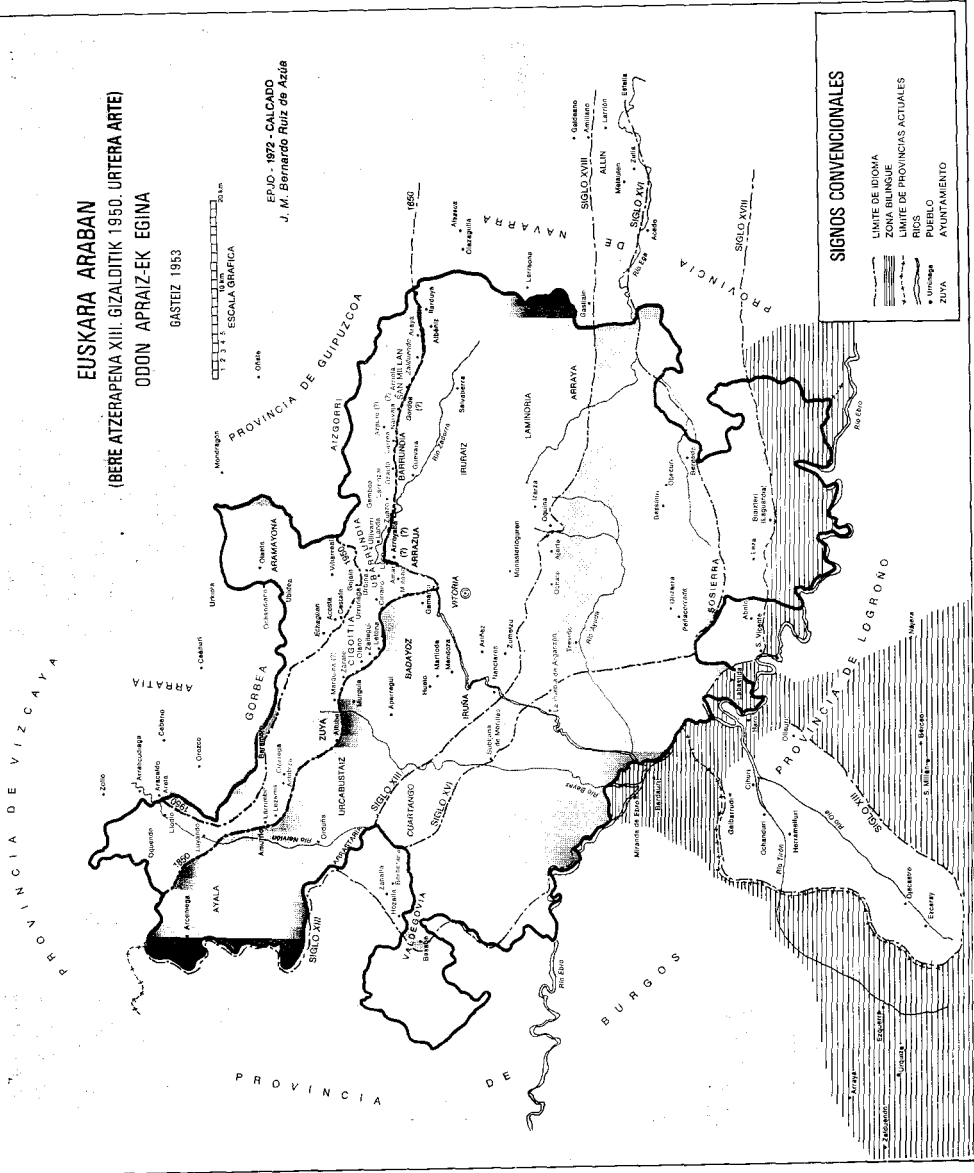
EUSKARA ARABAN
(BERE ATZERAPENA XIII. GIZALDITIK 1950. URTERA ARTE)
ODON APRAIZ-EK EGINA

GASTEIZ 1953

ESCALA GRAFICA
1 2 3 4 5 10 km 20 km

EPJD - 1972 - CALCADO
J. M. Bernardo Ruiz de Azúa

SIGNOS CONVENCIONALES

LIMITE DE IDIOMA
ZONA BILINGUE
LIMITE DE PROVINCIAS ACTUALES
RIOS
• Urrichaga PUEBLO
ZUYA AYUNTAMIENTO

PROVINCIA DE VIZCAYA

PROVINCIA DE GUIPUZCOA

NAVARRA

PROVINCIA DE BURGOS

PROVINCIA DE LOGROÑO

ARRATIA
GORBEA
ARAMAYONA
AIZGORRI
CIGOITIA
ZUYA
URCABUSTAIZ
AYALA
CUARTANGO
VALDEGOVIA
BADAYOZ
IRUÑA
VITORIA
ARRAZUA
BARRUNDIA
SAN MILLAN
IRURAIZ
LAMINORIA
ARRAYA
ALLIN
SOSIERRA

SIGLO XIII
SIGLO XIII
SIGLO XVI
SIGLO XVI
SIGLO XVIII
SIGLO XVIII
SIGLO XIII

1850
1860
1850
1850

Mondragón
Oñate
Orozco
Ceberio
Zollo
Arrancudiaga
Arrankudia
Oquendo
Llodio
Luyando
Amurrio
Orduña
Arceniega
Zuaza
Salinas
Otxandiano
Ubidea
Urkiola
Villarreal
Elosu
Gamboa
Salvatierra
Zalduondo
Araya
Albeniz
Ilarduya
Larraona
Ciordia
Gastiain
Arandigoyen
Estella
Allo
Zufía
Murguía
Apodaca
Mendoza
Nanclares
Ariñez
Zumelzu
Ocariz
Izarra
Treviño
Rio Ayuda
Rio Zadorra
Rio Bayas
Rio Omecillo
Rio Nervión
Rio Ebro
Rio Ega
Rio Tirón
Rio Oja
La Puebla de Arganzón
Miranda de Ebro
Haro
Labastida
Salinillas de Buradón
Peñacerrada
Bernedo
Lagrán
Laza
Arlucea
Marquínez
Pipaón
Sta. Cruz de Campezo
S. Vicente
Abalos
Briñas
Nájera
Bercéo
S. Millán
Ezcaray
Cihuri
Cellorigo
Galbarruli
Ochandiano
Herramélluri
Quintanilla
Bañares
Arraya
Zaldundo
Barrio
Salinas de Añana
Espejo
Bóveda
Zuazo
Zaraga
Zuya
Orbiso
Larrión
Améscoa
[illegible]